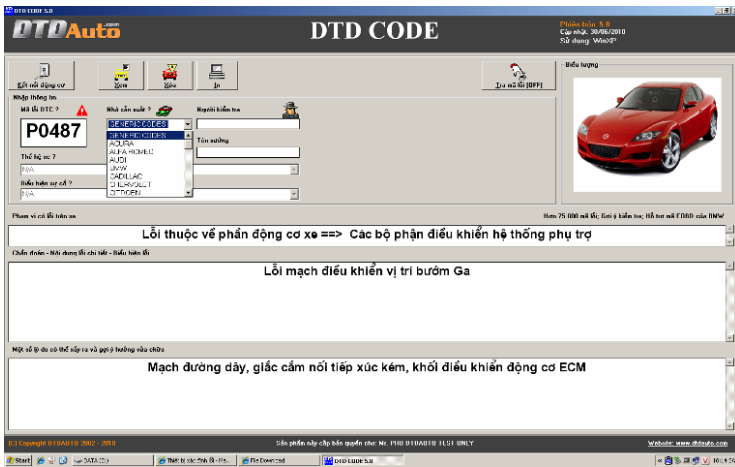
DTD CODE 5.8

DTDAuto.com

DTD CODE

Phiên bản: 5.8
Cập nhật: 30/05/2010
Sử dụng: WinXP

Kết nối động cơ
Xem
Xóa
In
Tra mã lỗi [OFF]

Biểu tượng

Nhập thông tin

Mã lỗi DTC ?

P0487

Nhà sản xuất ?
GENERIC CODES
GENERIC CODES
ACURA
ALFA ROMEO
AUDI
BMW
CADILLAC
CHEVROLET
CITROEN

Người kiểm tra

Tên xưởng

Thế hệ xe ?
N/A

Biểu hiện sự cố ?
N/A

Phạm vi có lỗi trên xe

Hơn 75.000 mã lỗi; Giá ý kiến tra; Hỗ trợ mã FORD của BMW

Lỗi thuộc về phần động cơ xe ==> Các bộ phận điều khiển hệ thống phụ trợ

Chẩn đoán - Nội dung lỗi chi tiết - Biểu hiện lỗi

Lỗi mạch điều khiển vị trí bướm Ga

Một số lý do có thể xảy ra và gợi ý hướng sửa chữa

Mạch đường dây, giắc cắm nối tiếp xúc kém, khối điều khiển động cơ ECM

(c) Copyright DTDAUTO 2002 - 2010

Sản phẩm này cấp bản quyền cho: Mr. PHD DTDAUTO TEST ONLY

Website: www.dtdauto.com

Start
DATA (D:)
TNM: bí xác Dinh Ri - Fis...
File Download
DTD CODE 5.8
10:14 CH